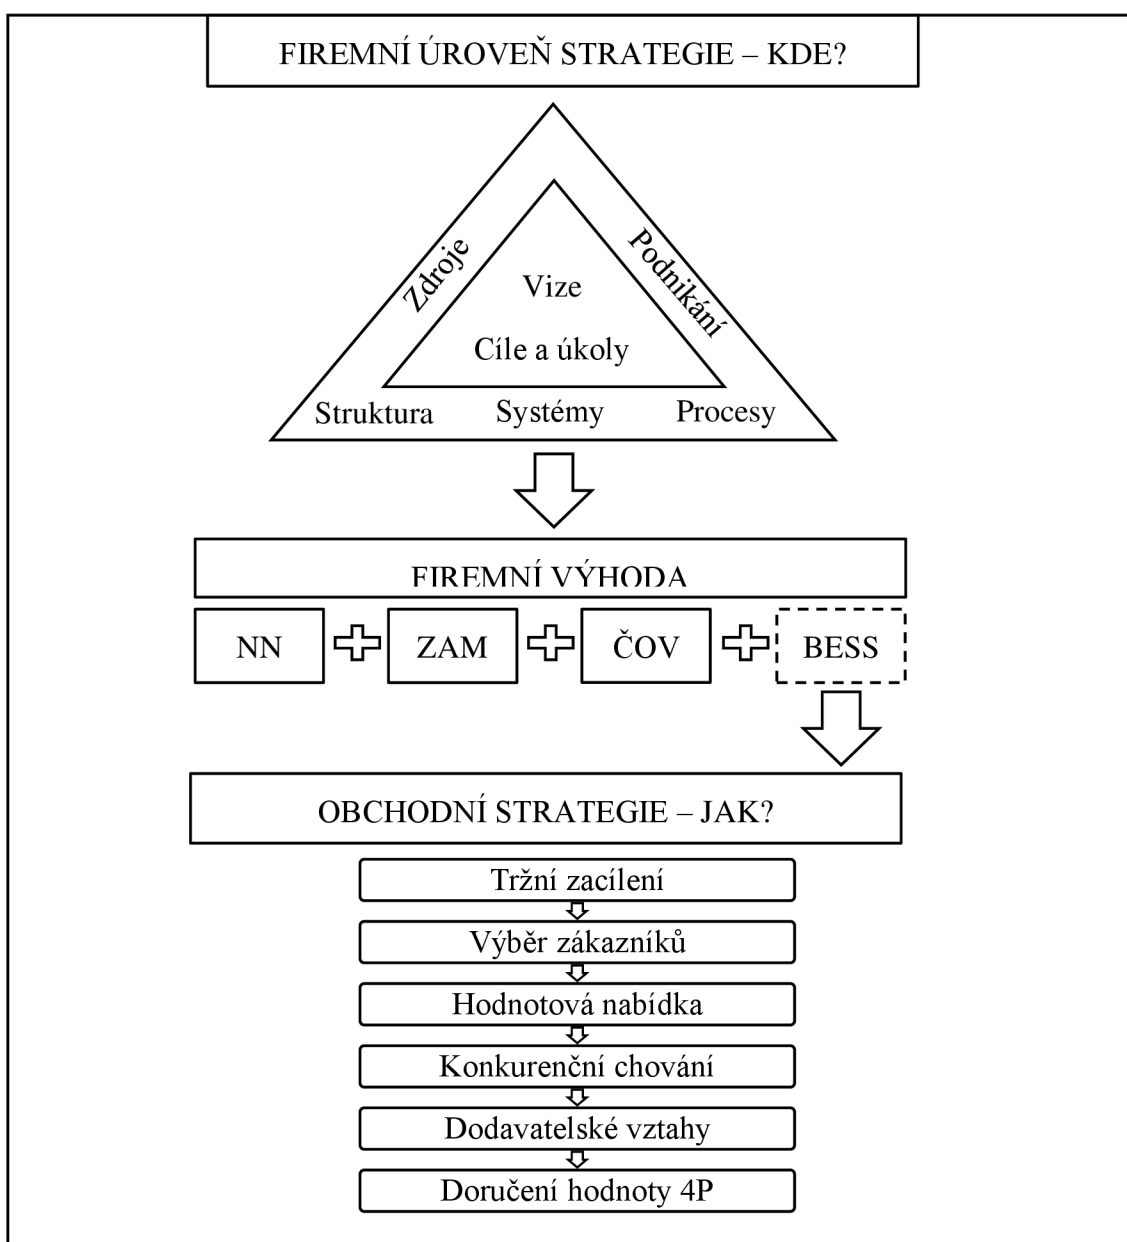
FIREMNÍ ÚROVEŇ STRATEGIE – KDE?

Zdroje

Podnikání

Vize

Cíle a úkoly

Struktura

Systémy

Procesy

FIREMNÍ VÝHODA

NN

ZAM

ČOV

BESS

OBCHODNÍ STRATEGIE – JAK?

Tržní zacílení

Výběr zákazníků

Hodnotová nabídka

Konkurenční chování

Dodavatelské vztahy

Doručení hodnoty 4P